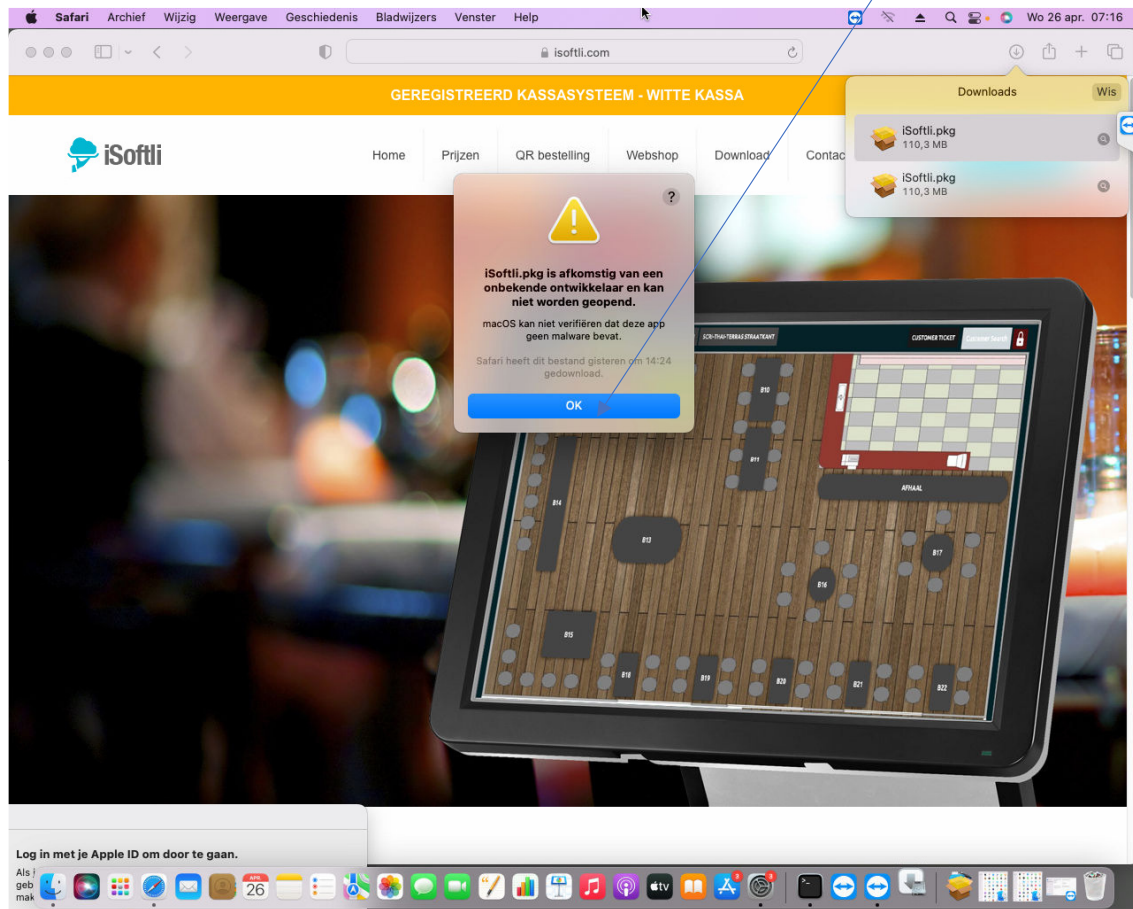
Safari Archief Wijzig Weergave Geschiedenis Bladwijzers Venster Help

Wo 26 apr. 07:16

isoftli.com

Downloads Wis

iSoftli.pkg
110,3 MB

iSoftli.pkg
110,3 MB

GEREGISTREERD KASSASYSTEEM - WITTE KASSA

iSoftli

Home Prijzen QR bestelling Webshop Download Contac

?

iSoftli.pkg is afkomstig van een onbekende ontwikkelaar en kan niet worden geopend.

macOS kan niet verifiëren dat deze app geen malware bevat.

Safari heeft dit bestand gisteren om 14:24 gedownload.

OK

CUSTOMER TICKET

AFHAAL

B10 B11 B13 B14 B15 B16 B17 B18 B19 B20 B21 B22

Log in met je Apple ID om door te gaan.

Als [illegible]
geb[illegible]
mak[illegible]

APR
26